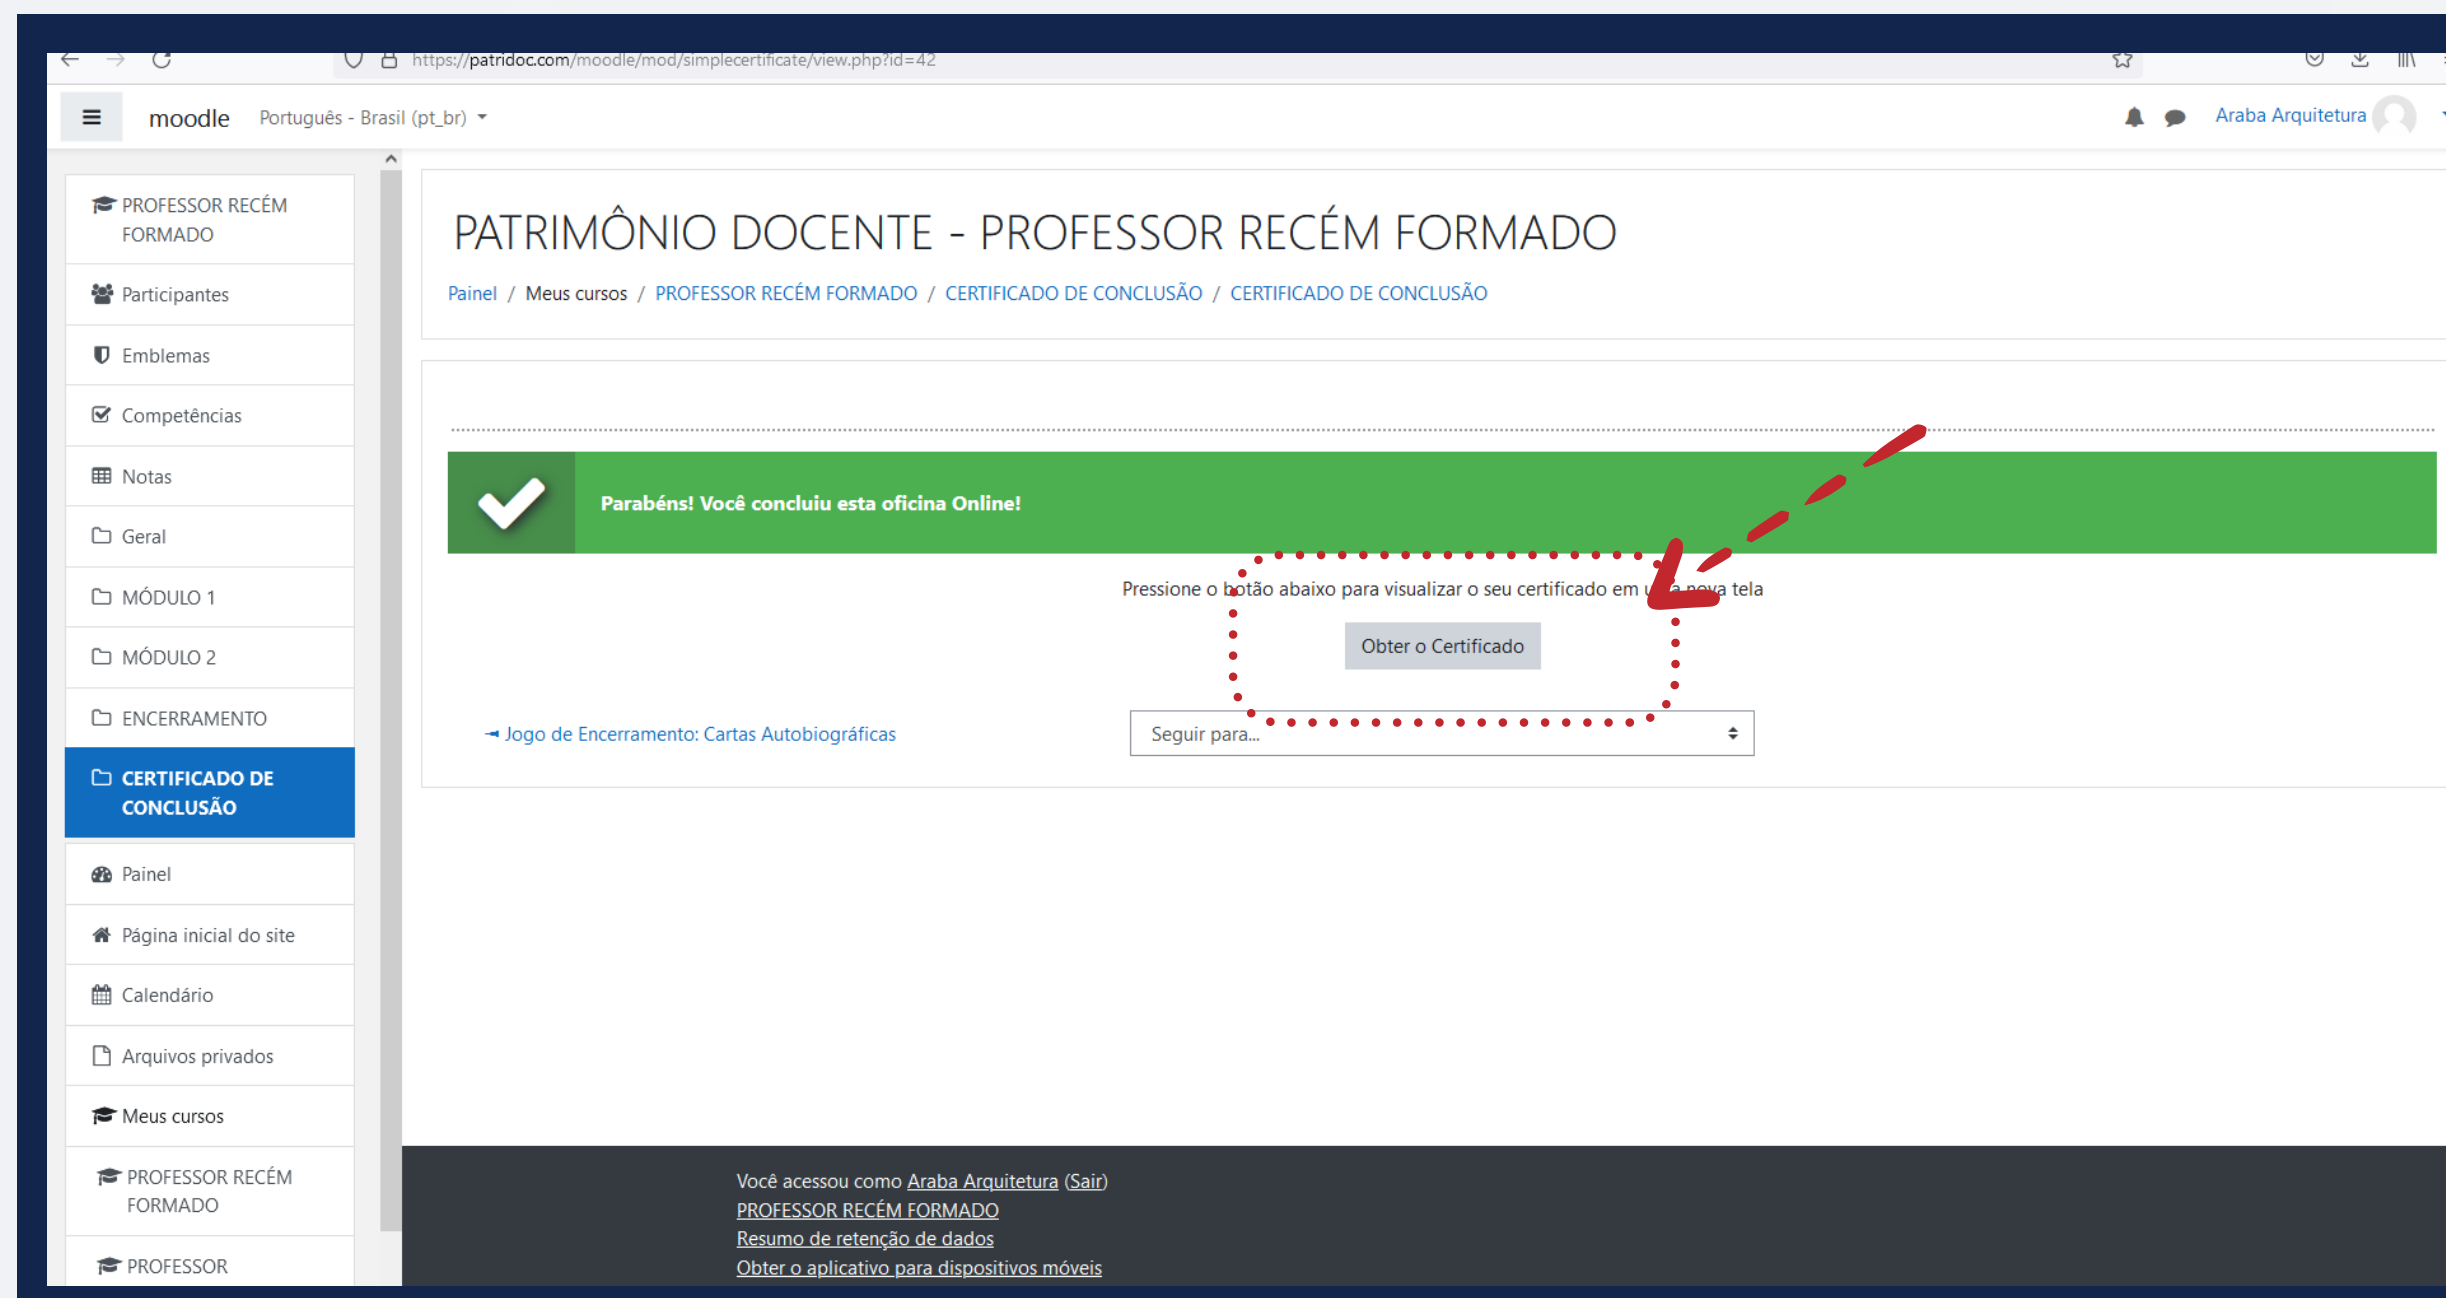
https://patridoc.com/moodle/mod/simplecertificate/view.php?id=42

moodle Português - Brasil (pt_br)

Araba Arquitetura

PROFESSOR RECÉM FORMADO
Participantes
Emblemas
Competências
Notas
Geral
MÓDULO 1
MÓDULO 2
ENCERRAMENTO
CERTIFICADO DE CONCLUSÃO
Painel
Página inicial do site
Calendário
Arquivos privados
Meus cursos
PROFESSOR RECÉM FORMADO
PROFESSOR

PATRIMÔNIO DOCENTE - PROFESSOR RECÉM FORMADO

Painel / Meus cursos / PROFESSOR RECÉM FORMADO / CERTIFICADO DE CONCLUSÃO / CERTIFICADO DE CONCLUSÃO

Parabéns! Você concluiu esta oficina Online!

Pressione o botão abaixo para visualizar o seu certificado em uma nova tela

Obter o Certificado

◄ Jogo de Encerramento: Cartas Autobiográficas

Seguir para...

Você acessou como Araba Arquitetura (Sair)
PROFESSOR RECÉM FORMADO
Resumo de retenção de dados
Obter o aplicativo para dispositivos móveis